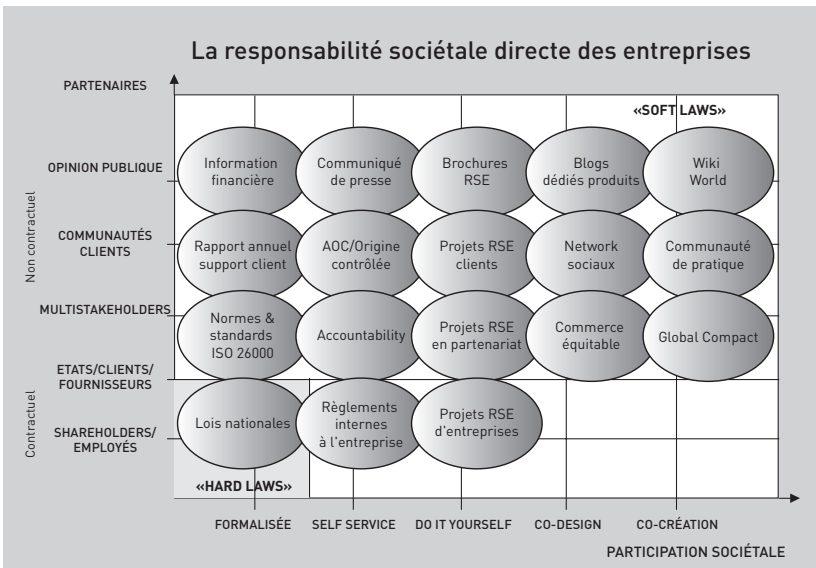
La responsabilité sociétale directe des entreprises

PARTENAIRES

«SOFT LAWS»

OPINION PUBLIQUE

Information financière

Communiqué de presse

Brochures RSE

Blogs dédiés produits

Wiki World

Non contractuel

COMMUNAUTÉS CLIENTS

Rapport annuel support client

AOC/Origine contrôlée

Projets RSE clients

Network sociaux

Communauté de pratique

MULTISTAKEHOLDERS

Normes & standards ISO 26000

Accountability

Projets RSE en partenariat

Commerce équitable

Global Compact

ETATS/CLIENTS/ FOURNISSEURS

Contractuel

SHAREHOLDERS/ EMPLOYÉS

Lois nationales

Règlements internes à l'entreprise

Projets RSE d'entreprises

«HARD LAWS»

FORMALISÉE

SELF SERVICE

DO IT YOURSELF

CO-DESIGN

CO-CRÉATION

PARTICIPATION SOCIÉTALE